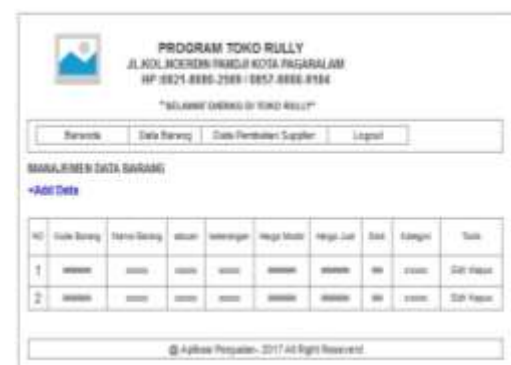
PROGRAM TOKO RULLY
JL.KOL.NOERDIN PANDJI KOTA PAGARALAM
HP.0821-8880-2589 / 0857-8888-8184

"SELAMAT DATANG DI TOKO RULLY"

Barcode | Data Barang | Data Pembelian Supplier | Logout

MANAJEMEN DATA BARANG
+Add Data

| NO | Kode Barang | Nama Barang | satuan | keterangan | Harga Modal | Harga Jual | Stok | Kategori | Tools |
|---|---|---|---|---|---|---|---|---|---|
| 1 | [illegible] | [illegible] | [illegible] | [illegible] | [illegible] | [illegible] | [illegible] | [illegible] | Edit Hapus |
| 2 | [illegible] | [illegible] | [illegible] | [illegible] | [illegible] | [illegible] | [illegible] | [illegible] | Edit Hapus |

@ Aplikasi Penjualan - 2017 All Right Reserved